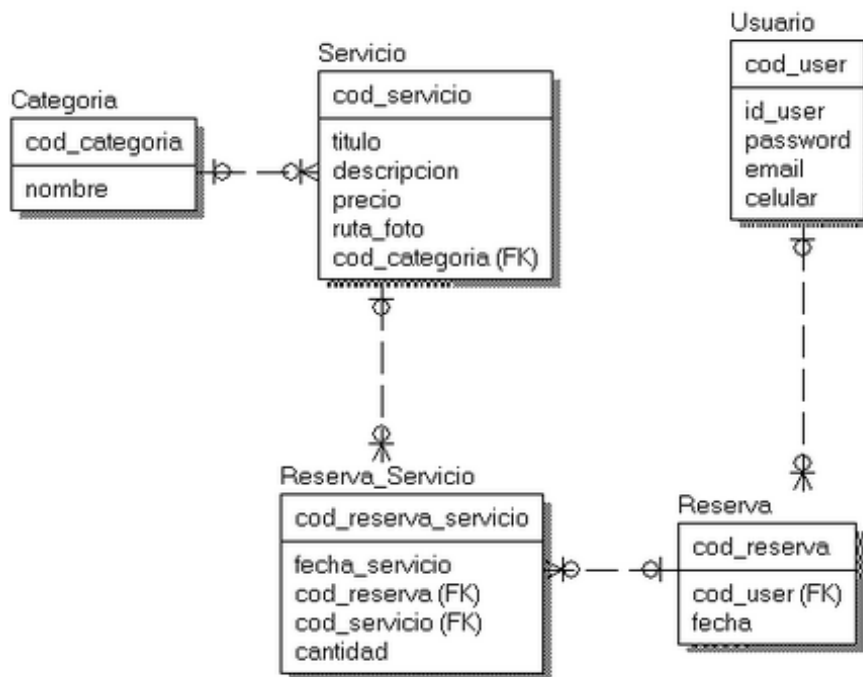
Categoria
cod_categoria
nombre

Servicio
cod_servicio
titulo
descripcion
precio
ruta_foto
cod_categoria (FK)

Usuario
cod_user
id_user
password
email
celular

Reserva_Servicio
cod_reserva_servicio
fecha_servicio
cod_reserva (FK)
cod_servicio (FK)
cantidad

Reserva
cod_reserva
cod_user (FK)
fecha